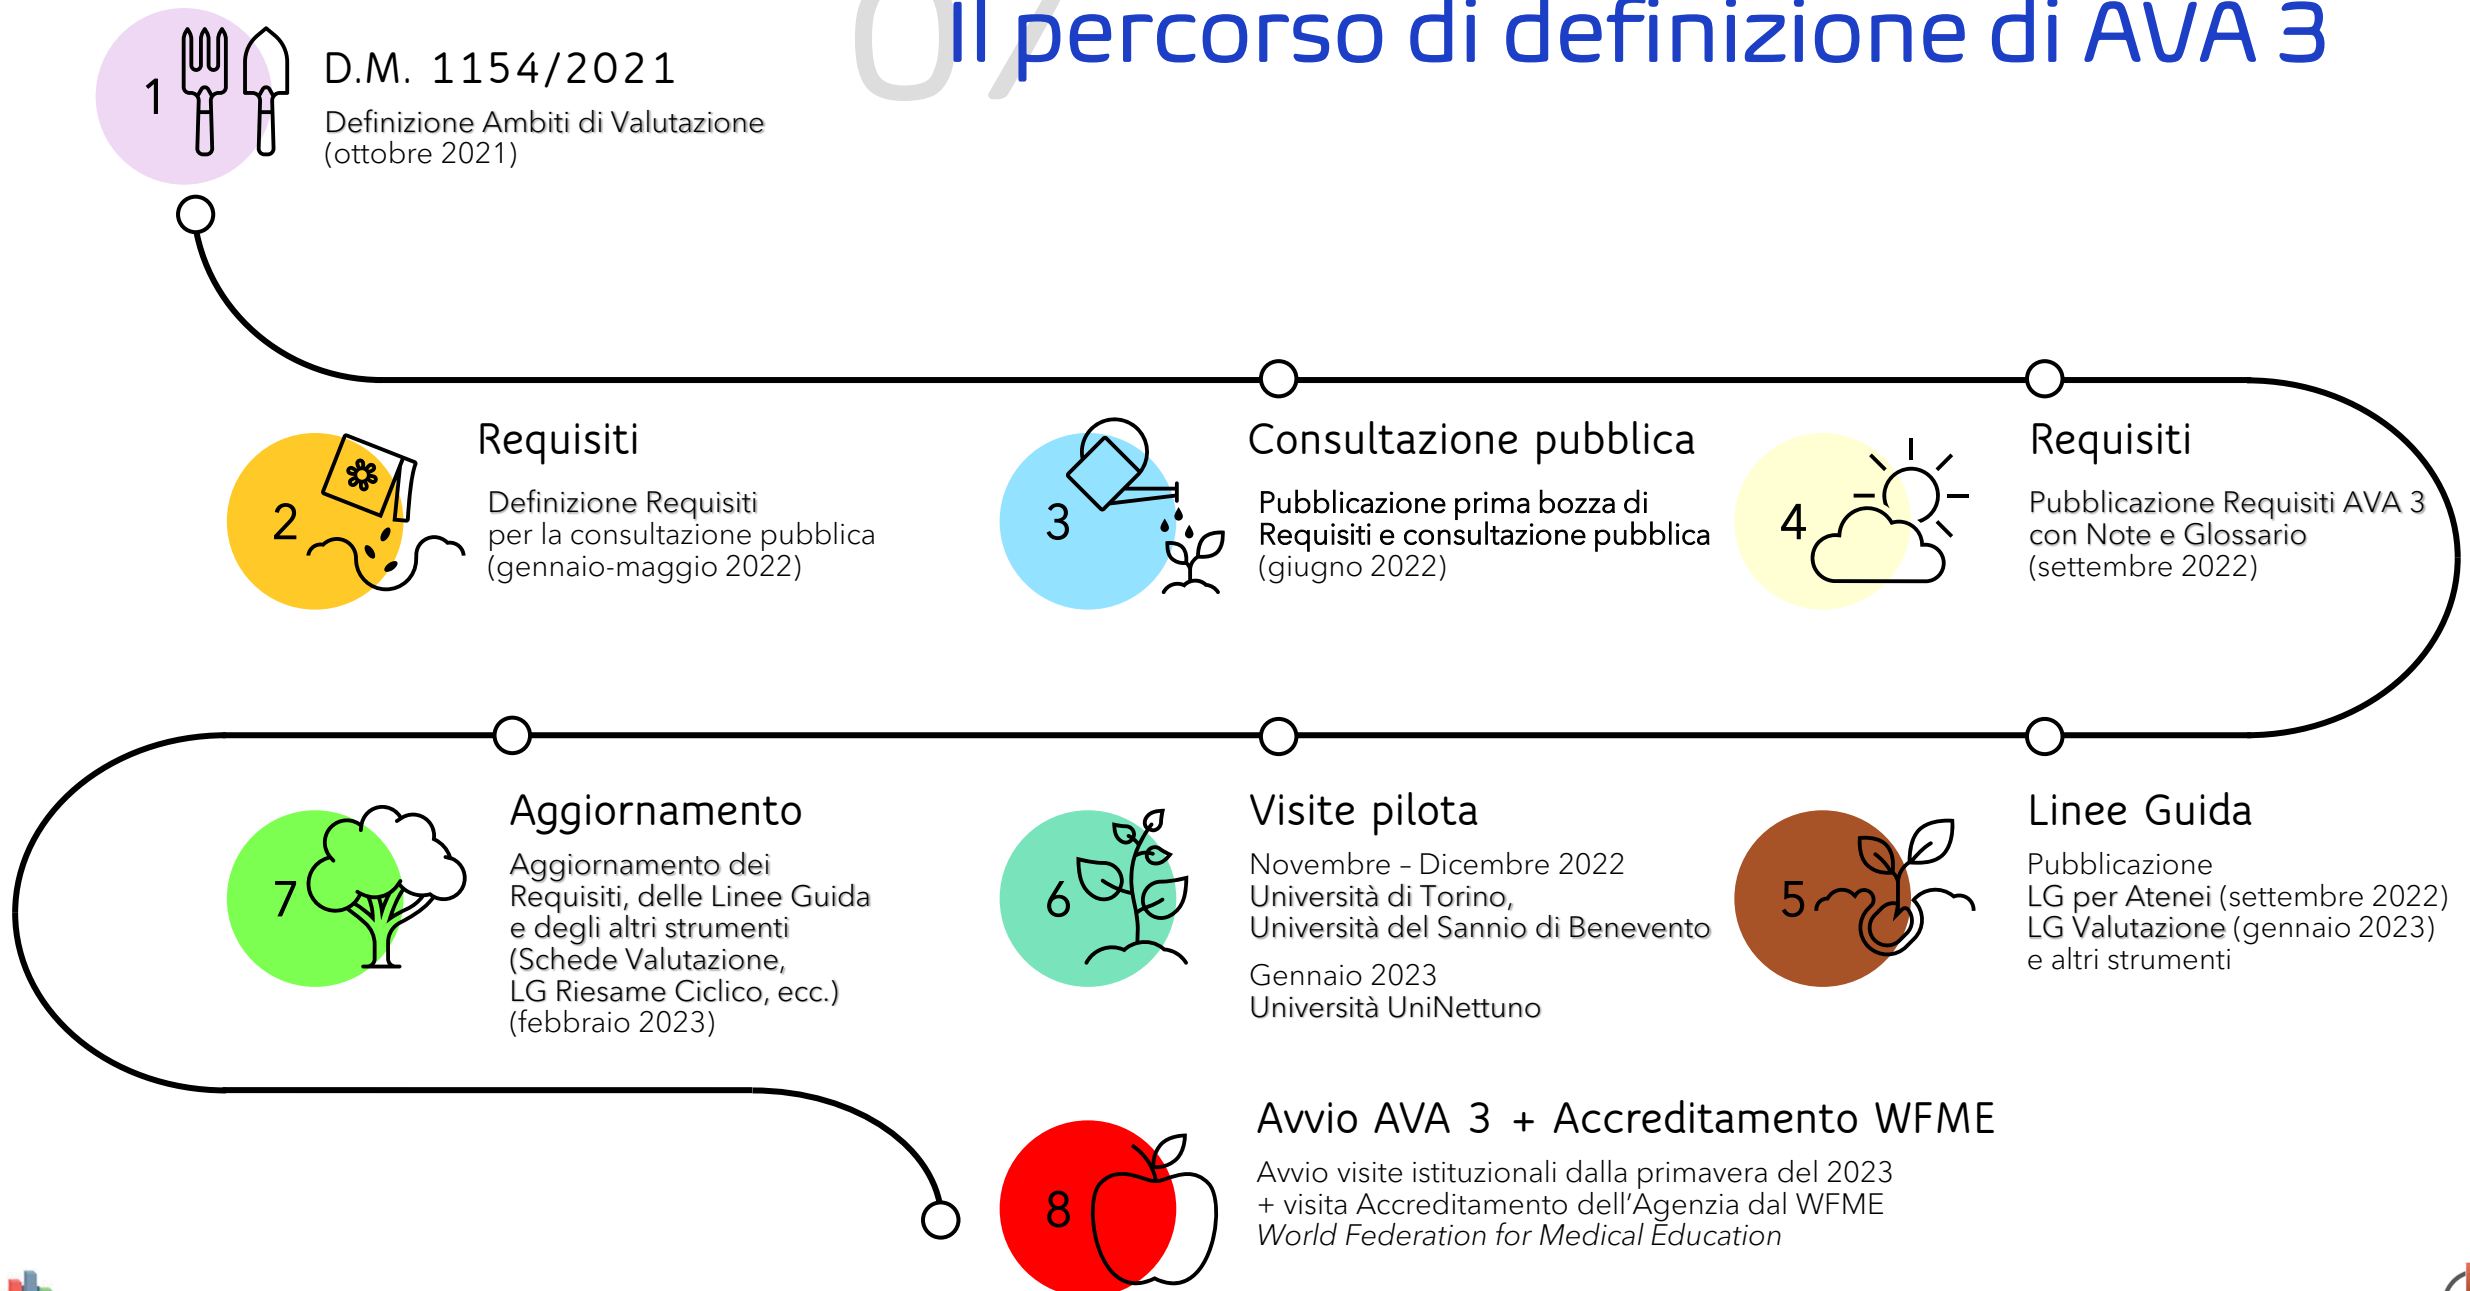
07 Il percorso di definizione di AVA 3

1 D.M. 1154/2021
Definizione Ambiti di Valutazione
(ottobre 2021)

2 Requisiti
Definizione Requisiti per la consultazione pubblica (gennaio-maggio 2022)

3 Consultazione pubblica
Pubblicazione prima bozza di Requisiti e consultazione pubblica (giugno 2022)

4 Requisiti
Pubblicazione Requisiti AVA 3 con Note e Glossario (settembre 2022)

7 Aggiornamento
Aggiornamento dei Requisiti, delle Linee Guida e degli altri strumenti (Schede Valutazione, LG Riesame Ciclico, ecc.) (febbraio 2023)

6 Visite pilota
Novembre – Dicembre 2022
Università di Torino,
Università del Sannio di Benevento

Gennaio 2023
Università UniNettuno

5 Linee Guida
Pubblicazione
LG per Atenei (settembre 2022)
LG Valutazione (gennaio 2023)
e altri strumenti

8 Avvio AVA 3 + Accreditamento WFME
Avvio visite istituzionali dalla primavera del 2023
+ visita Accreditamento dell'Agenzia dal WFME
*World Federation for Medical Education*